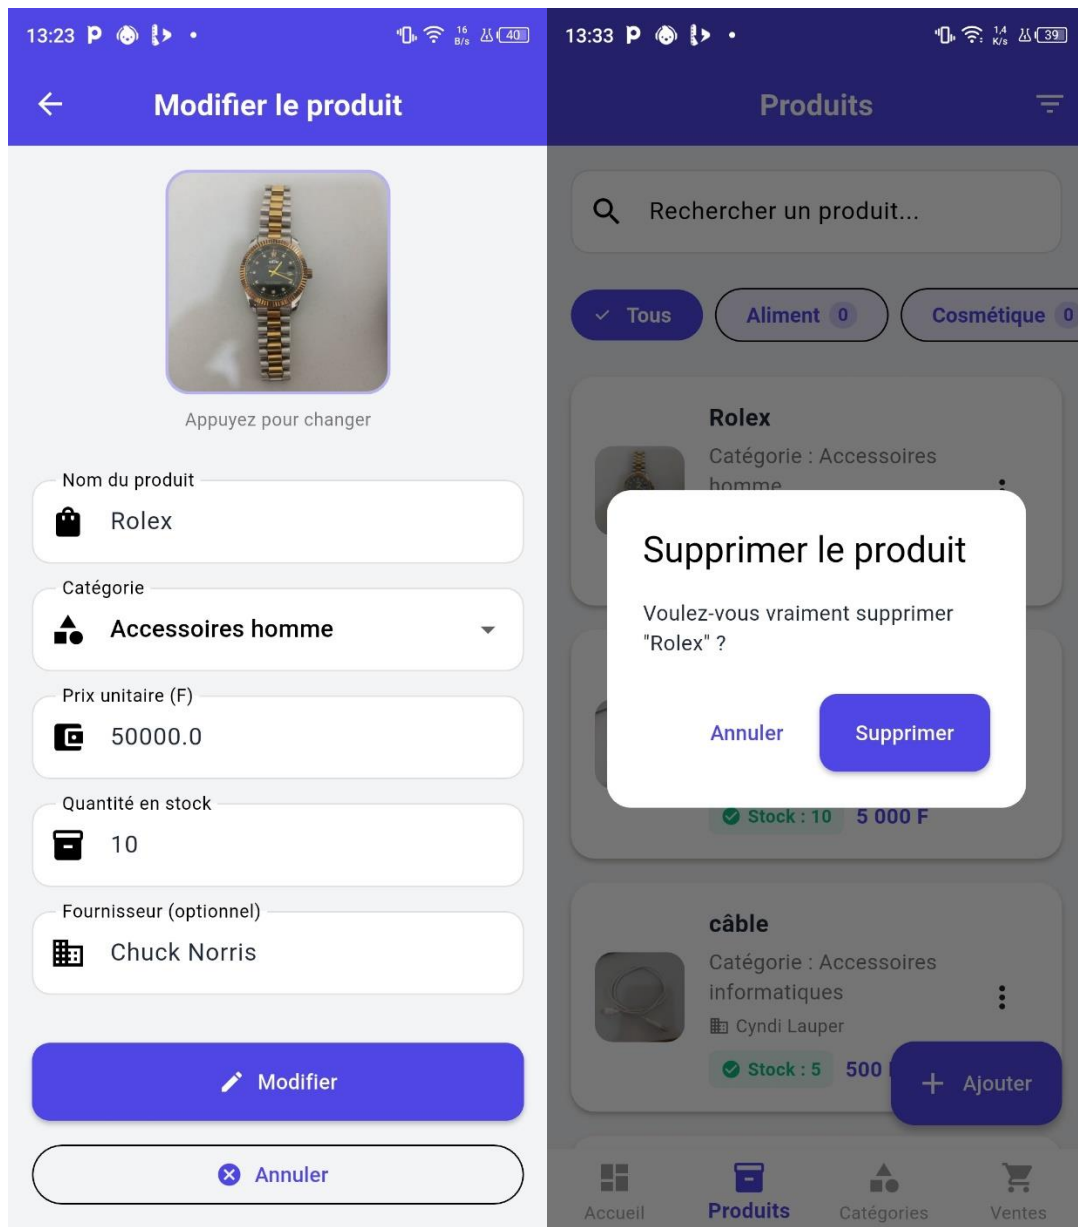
13:23 P

16 B/s 40

Modifier le produit

Appuyez pour changer

Nom du produit

Rolex

Catégorie

Accessoires homme

Prix unitaire (F)

50000.0

Quantité en stock

10

Fournisseur (optionnel)

Chuck Norris

Modifier

Annuler

13:33 P

1,4 K/s 39

Produits

Rechercher un produit...

Tous

Aliment 0

Cosmétique 0

Rolex

Catégorie : Accessoires homme

Supprimer le produit

Voulez-vous vraiment supprimer "Rolex" ?

Annuler

Supprimer

Stock : 10

5 000 F

câble

Catégorie : Accessoires informatiques

Cyndi Lauper

Stock : 5

500 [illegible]

Ajouter

Accueil

Produits

Catégories

Ventes